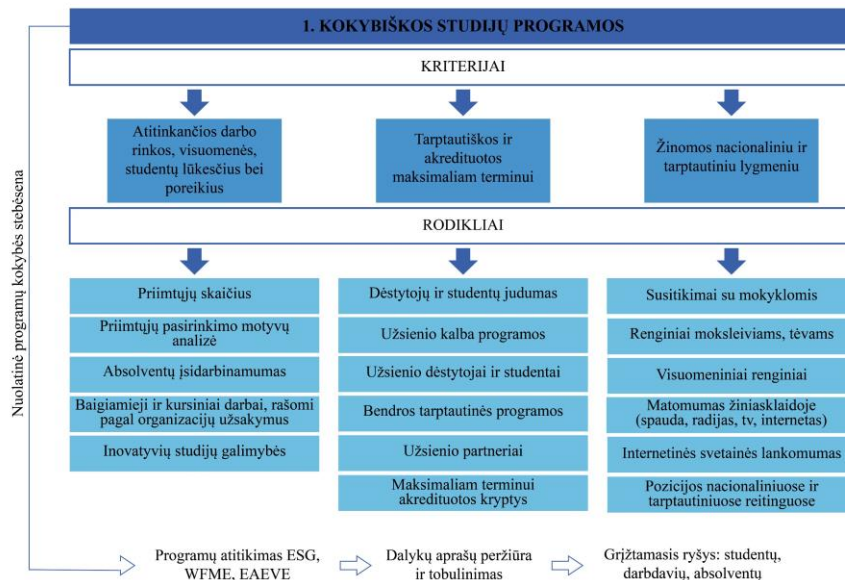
1. KOKYBIŠKOS STUDIJŲ PROGRAMOS

KRITERIJAI

Atitinkančios darbo rinkos, visuomenės, studentų lūkesčius bei poreikius

Tarptautiškos ir akredituotos maksimaliam terminui

Žinomos nacionaliniu ir tarptautiniu lygmeniu

RODIKLIAI

Priimtųjų skaičius

Priimtųjų pasirinkimo motyvų analizė

Absolventų įsidarbinamumas

Baigiamieji ir kursiniai darbai, rašomi pagal organizacijų užsakymus

Inovatyvių studijų galimybės

Dėstytojų ir studentų judumas

Užsienio kalba programos

Užsienio dėstytojai ir studentai

Bendros tarptautinės programos

Užsienio partneriai

Maksimaliam terminui akredituotos kryptys

Susitikimai su mokyklomis

Renginiai moksleiviams, tėvams

Visuomeniniai renginiai

Matomumas žiniasklaidoje (spauda, radijas, tv, internetas)

Internetinės svetainės lankomumas

Pozicijos nacionaliniuose ir tarptautiniuose reitinguose

Nuolatinė programų kokybės stebėsena

Programų atitikimas ESG, WFME, EAEVE

Dalykų aprašų peržiūra ir tobulinimas

Grįžtamasis ryšys: studentų, darbdavių, absolventų